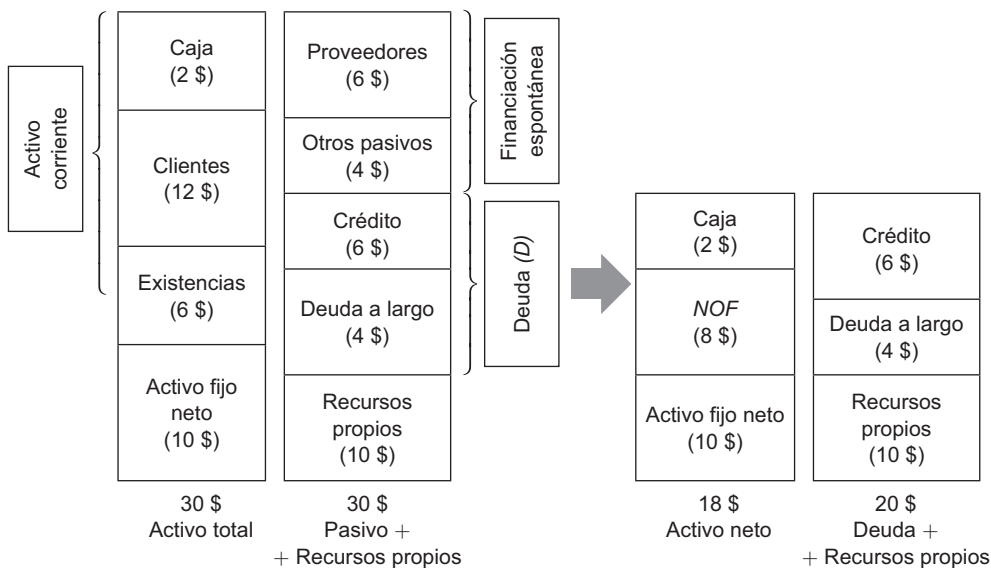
Activo corriente

Caja
(2 \$)

Clientes
(12 \$)

Existencias
(6 \$)

Activo fijo neto
(10 \$)

30 \$
Activo total

Proveedores
(6 \$)

Otros pasivos
(4 \$)

Crédito
(6 \$)

Deuda a largo
(4 \$)

Recursos propios
(10 \$)

30 \$
Pasivo +
+ Recursos propios

Financiación espontánea

Deuda (D)

Caja
(2 \$)

NOF
(8 \$)

Activo fijo neto
(10 \$)

18 \$
Activo neto

Crédito
(6 \$)

Deuda a largo
(4 \$)

Recursos propios
(10 \$)

20 \$
Deuda +
+ Recursos propios